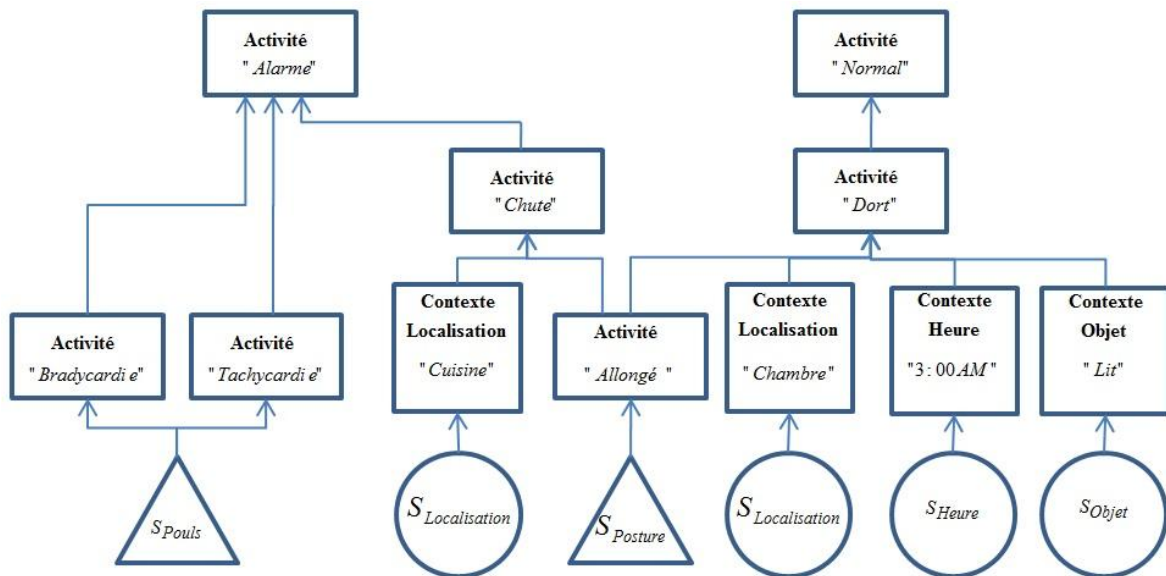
Activité
" Alarme"

Activité
" Normal"

Activité
"Chute"

Activité
" Dort"

Activité
" Bradycardi e"

Activité
" Tachycardi e"

Contexte
Localisation
" Cuisine"

Activité
" Allongé "

Contexte
Localisation
" Chambre"

Contexte
Heure
"3 : 00 AM "

Contexte
Objet
" Lit"

$S_{Pouls}$

$S_{Localisation}$

$S_{Posture}$

$S_{Localisation}$

$S_{Heure}$

$S_{Objet}$